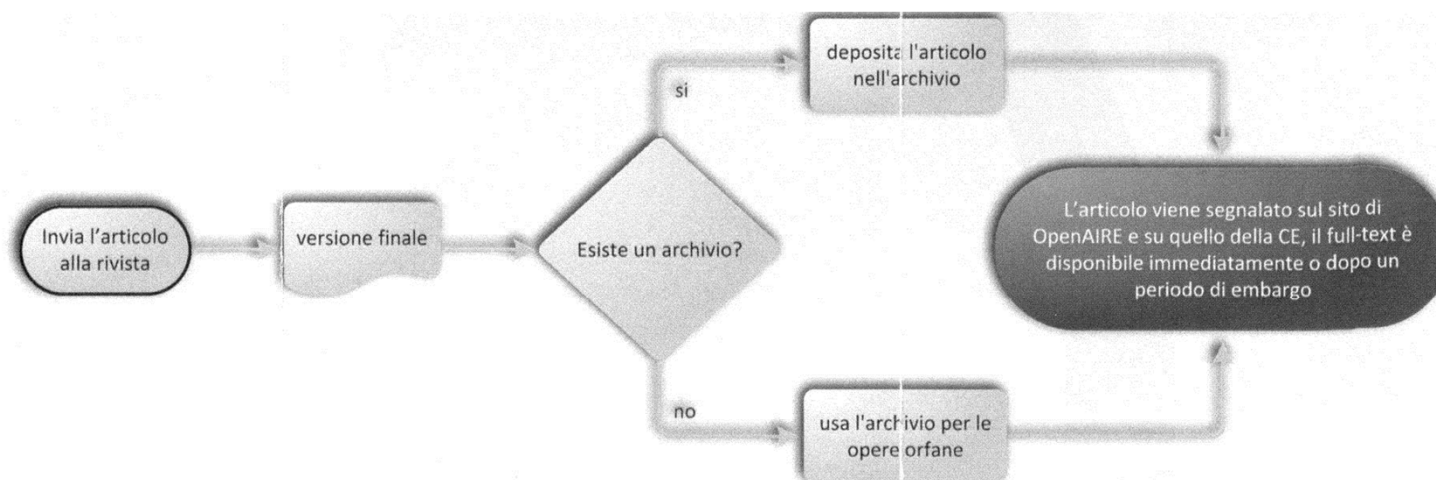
Invia l'articolo alla rivista

versione finale

Esiste un archivio?

si

deposita l'articolo nell'archivio

no

usa l'archivio per le opere orfane

L'articolo viene segnalato sul sito di OpenAIRE e su quello della CE, il full-text è disponibile immediatamente o dopo un periodo di embargo